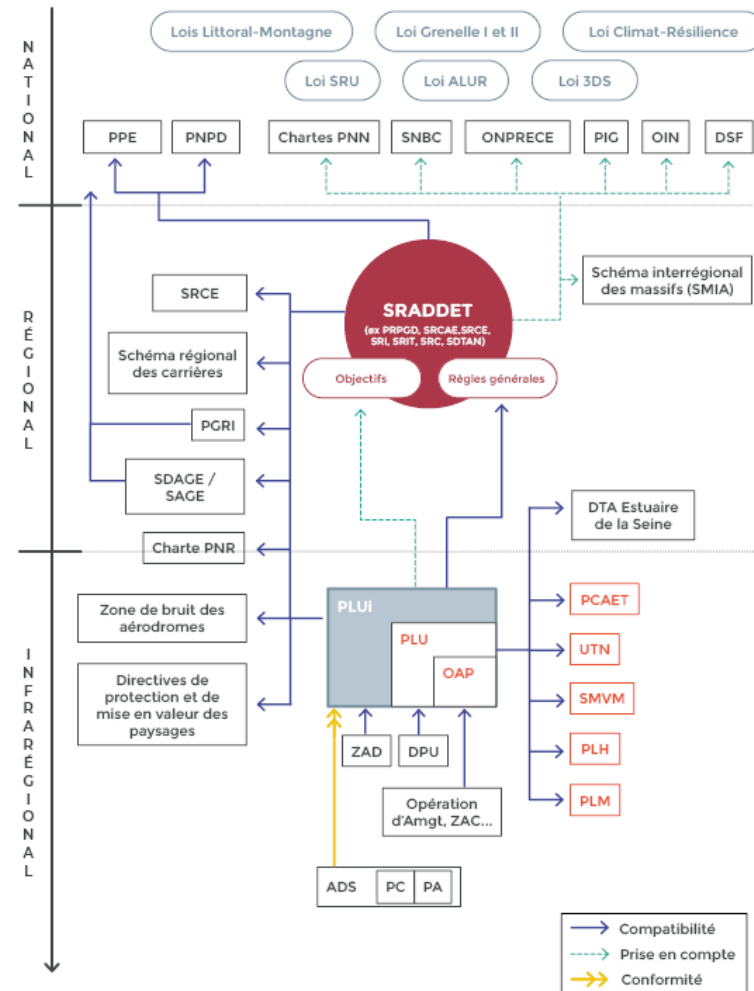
NATIONAL

Lois Littoral-Montagne
Loi Grenelle I et II
Loi Climat-Résilience
Loi SRU
Loi ALUR
Loi 3DS

PPE
PNPD
Chartes PNN
SNBC
ONPRECE
PIG
OIN
DSF

RÉGIONAL

SRCE
Schéma régional des carrières
PGRI
SDAGE / SAGE
Charte PNR

SRADDET
(ex PRPGD, SRCAE,SRCE, SRI, SRIT, SRC, SDTAN)
Objectifs
Règles générales

Schéma interrégional des massifs (SMIA)

DTA Estuaire de la Seine

INFRARÉGIONAL

Zone de bruit des aérodromes
Directives de protection et de mise en valeur des paysages

PLUi
PLU
OAP

ZAD
DPU
Opération d'Amgt, ZAC...

ADS
PC
PA

PCAET
UTN
SMVM
PLH
PLM

Compatibilité
Prise en compte
Conformité